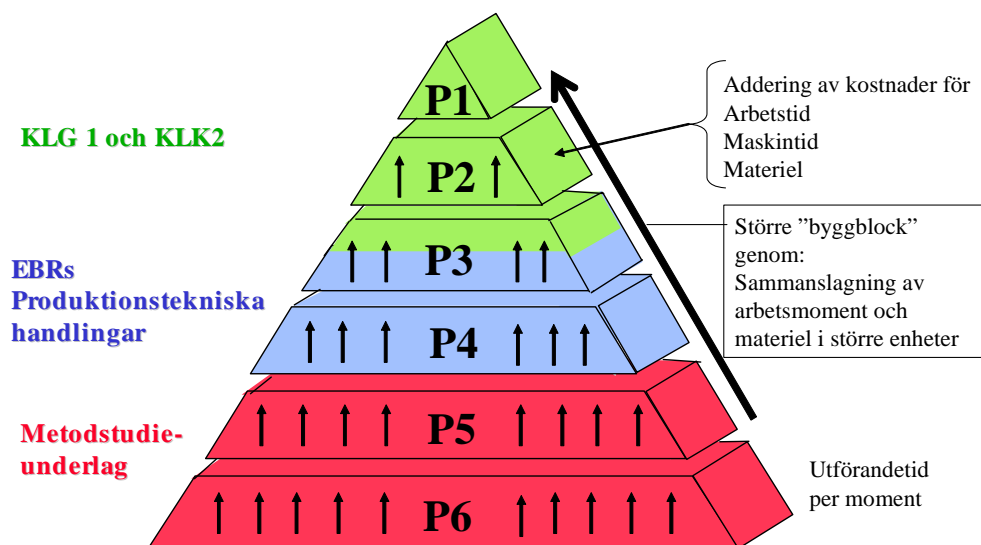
KLG 1 och KLK2

EBRs Produktionstekniska handlingar

Metodstudieunderlag

P1

P2

P3

P4

P5

P6

Addering av kostnader för
Arbetstid
Maskintid
Materiel

Större ”byggblock” genom:
Sammanslagning av arbetsmoment och materiel i större enheter

Utförandetid per moment